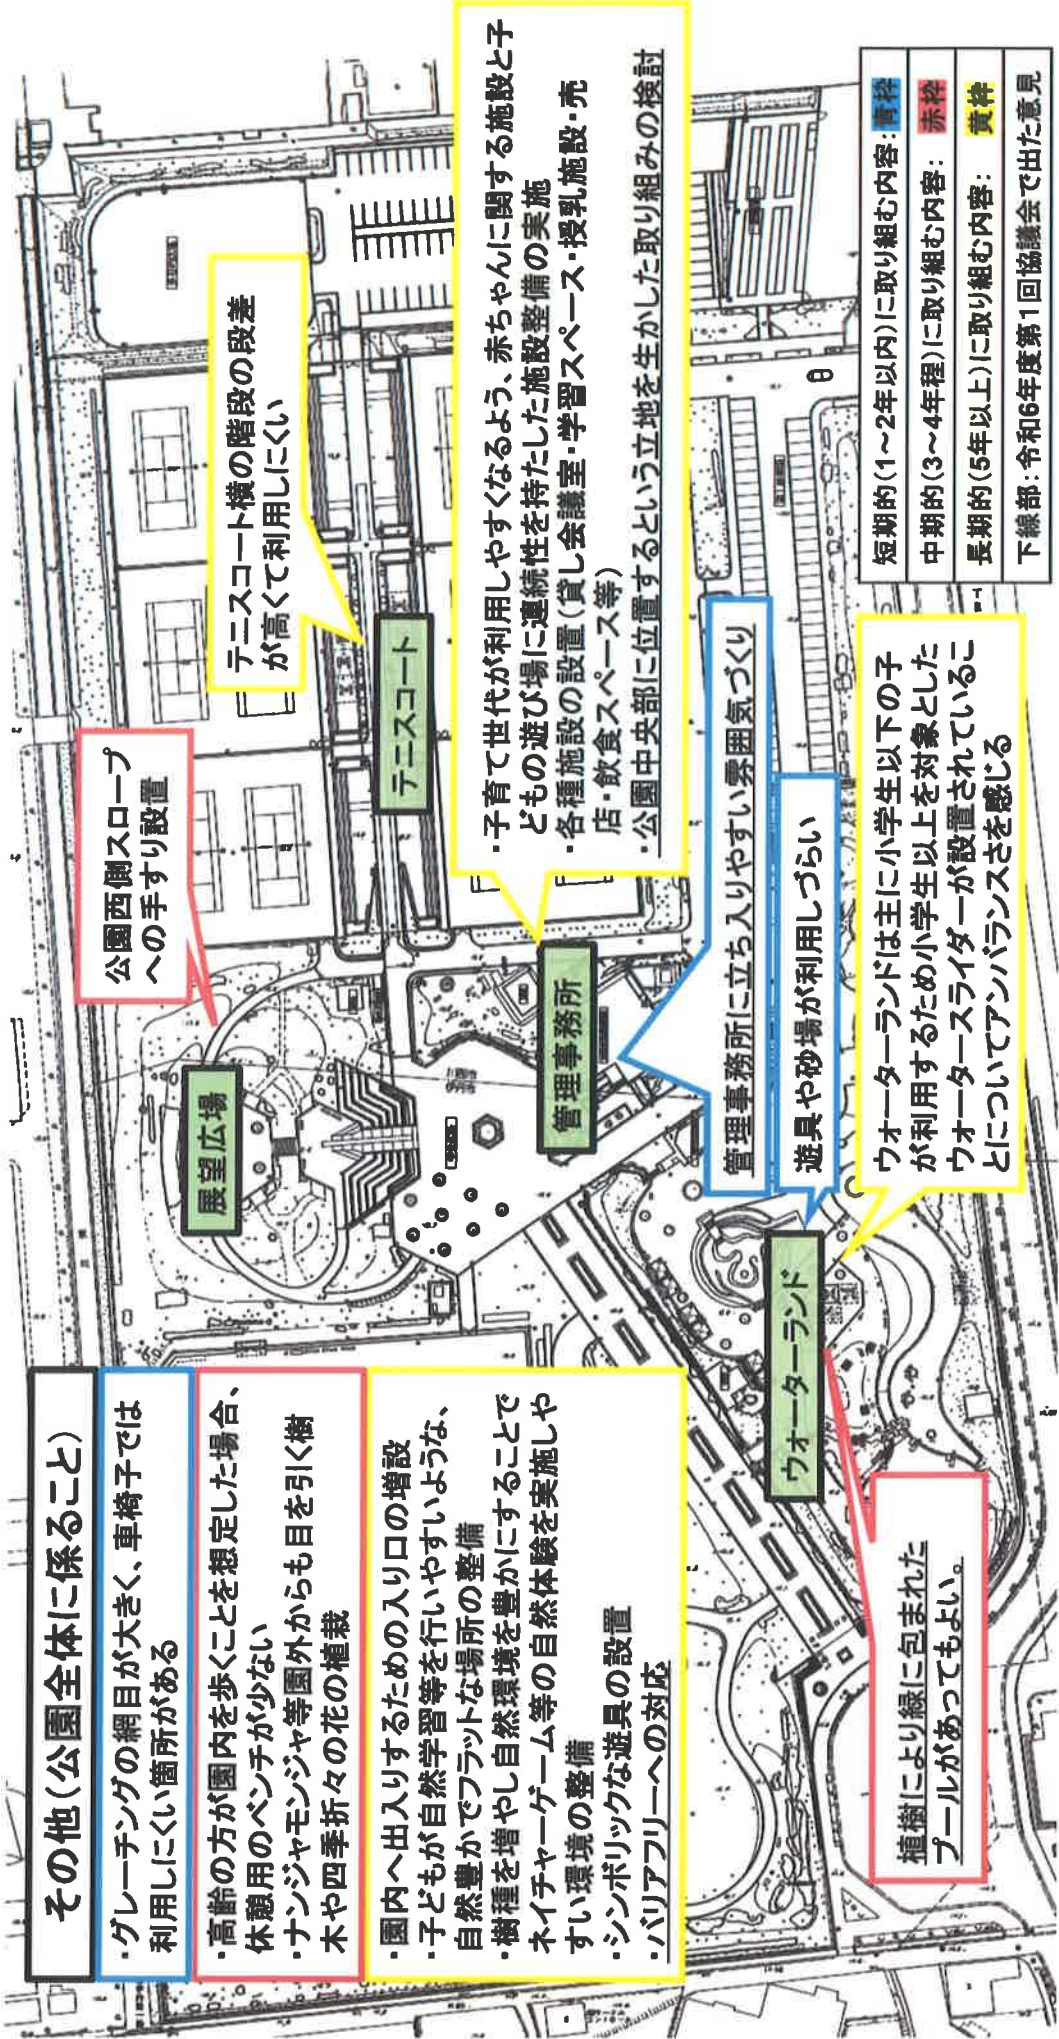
短期的(1～2年以内)に取り組む内容：青枠
中期的(3～4年程)に取り組む内容：赤枠
長期的(5年以上)に取り組む内容：黄枠
下線部：令和6年度第1回協議会で出た意見

・子育て世代が利用しやすくなるよう、赤ちゃんに関する施設と子どもの遊び場に連続性を持たした施設整備の実施
・各種施設の設置（貸し会議室・学習スペース・授乳施設・売店・飲食スペース等）
・公園中央部に位置するという立地を生かした取り組みの検討

テニスコート横の階段の段差が高くて利用しにくい

テニスコート

公園西側スロープへの手すり設置

展望広場

管理事務所

管理事務所に立ち入りやすい雰囲気づくり

遊具や砂場が利用しづらい

ウォーターランドは主に小学生以下の子が利用するため小学生以上を対象としたウォータースライダーが設置されていることについてアンバランスさを感じる

ウォーターランド

植樹により緑に包まれたプールがあってもよい。

その他（公園全体に係ること）
・グレーチングの網目が大きく、車椅子では利用しにくい箇所がある
・高齢の方が園内を歩くことを想定した場合、休憩用のベンチが少ない
・ナンジャモンジャ等園外からも目を引く樹木や四季折々の花の植栽
・園内へ出入りするための入り口の増設
・子どもが自然学習等を行いやすいような、自然豊かでフラットな場所の整備
・樹種を増やし自然環境を豊かにすることでネイチャーゲーム等の自然体験を実施しやすい環境の整備
・シンボリックな遊具の設置
・バリアフリーへの対応